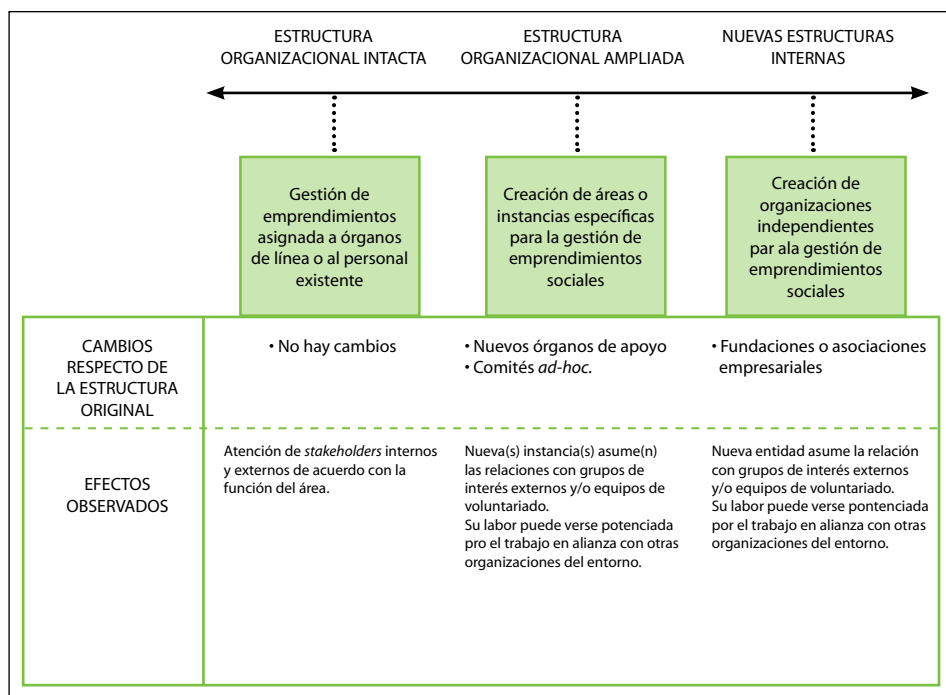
ESTRUCTURA ORGANIZACIONAL INTACTA

ESTRUCTURA ORGANIZACIONAL AMPLIADA

NUEVAS ESTRUCTURAS INTERNAS

Gestión de emprendimientos asignada a órganos de línea o al personal existente

Creación de áreas o instancias específicas para la gestión de emprendimientos sociales

Creación de organizaciones independientes par ala gestión de emprendimientos sociales

| CAMBIOS RESPECTO DE LA ESTRUCTURA ORIGINAL | • No hay cambios | • Nuevos órganos de apoyo • Comités *ad-hoc.* | • Fundaciones o asociaciones empresariales |
|---|---|---|---|
| EFECTOS OBSERVADOS | Atención de *stakeholders* internos y externos de acuerdo con la función del área. | Nueva(s) instancia(s) asume(n) las relaciones con grupos de interés externos y/o equipos de voluntariado. Su labor puede verse potenciada pro el trabajo en alianza con otras organizaciones del entorno. | Nueva entidad asume la relación con grupos de interés externos y/o equipos de voluntariado. Su labor puede verse potenciada por el trabajo en alianza con otras organizaciones del entorno. |